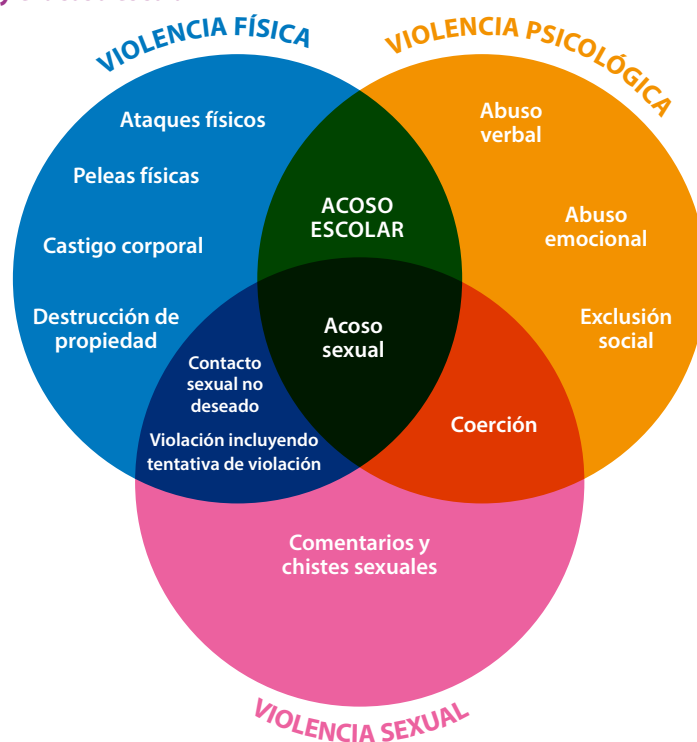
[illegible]

VIOLENCIA FÍSICA

VIOLENCIA PSICOLÓGICA

Ataques físicos

Peleas físicas

Castigo corporal

Destrucción de propiedad

Abuso verbal

Abuso emocional

Exclusión social

ACOSO ESCOLAR

Acoso sexual

Contacto sexual no deseado

Violación incluyendo tentativa de violación

Coerción

Comentarios y chistes sexuales

VIOLENCIA SEXUAL